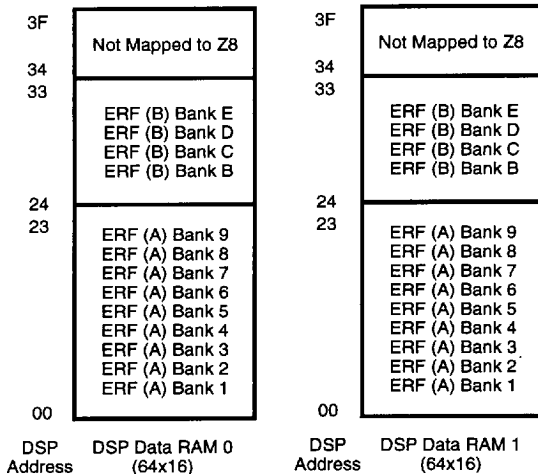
3F
Not Mapped to Z8
34
33
ERF (B) Bank E
ERF (B) Bank D
ERF (B) Bank C
ERF (B) Bank B
24
23
ERF (A) Bank 9
ERF (A) Bank 8
ERF (A) Bank 7
ERF (A) Bank 6
ERF (A) Bank 5
ERF (A) Bank 4
ERF (A) Bank 3
ERF (A) Bank 2
ERF (A) Bank 1
00
DSP Address
DSP Data RAM 0 (64x16)

3F
Not Mapped to Z8
34
33
ERF (B) Bank E
ERF (B) Bank D
ERF (B) Bank C
ERF (B) Bank B
24
23
ERF (A) Bank 9
ERF (A) Bank 8
ERF (A) Bank 7
ERF (A) Bank 6
ERF (A) Bank 5
ERF (A) Bank 4
ERF (A) Bank 3
ERF (A) Bank 2
ERF (A) Bank 1
00
DSP Address
DSP Data RAM 1 (64x16)